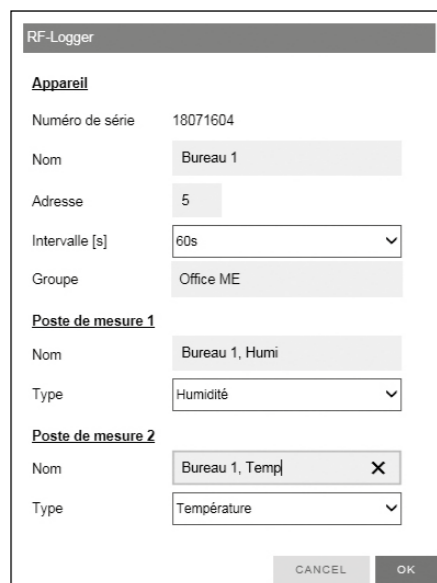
RF-Logger

Appareil

Numéro de série 18071604

Nom Bureau 1

Adresse 5

Intervalle [s] 60s

Groupe Office ME

Poste de mesure 1

Nom Bureau 1, Humi

Type Humidité

Poste de mesure 2

Nom Bureau 1, Temp

Type Température

CANCEL OK